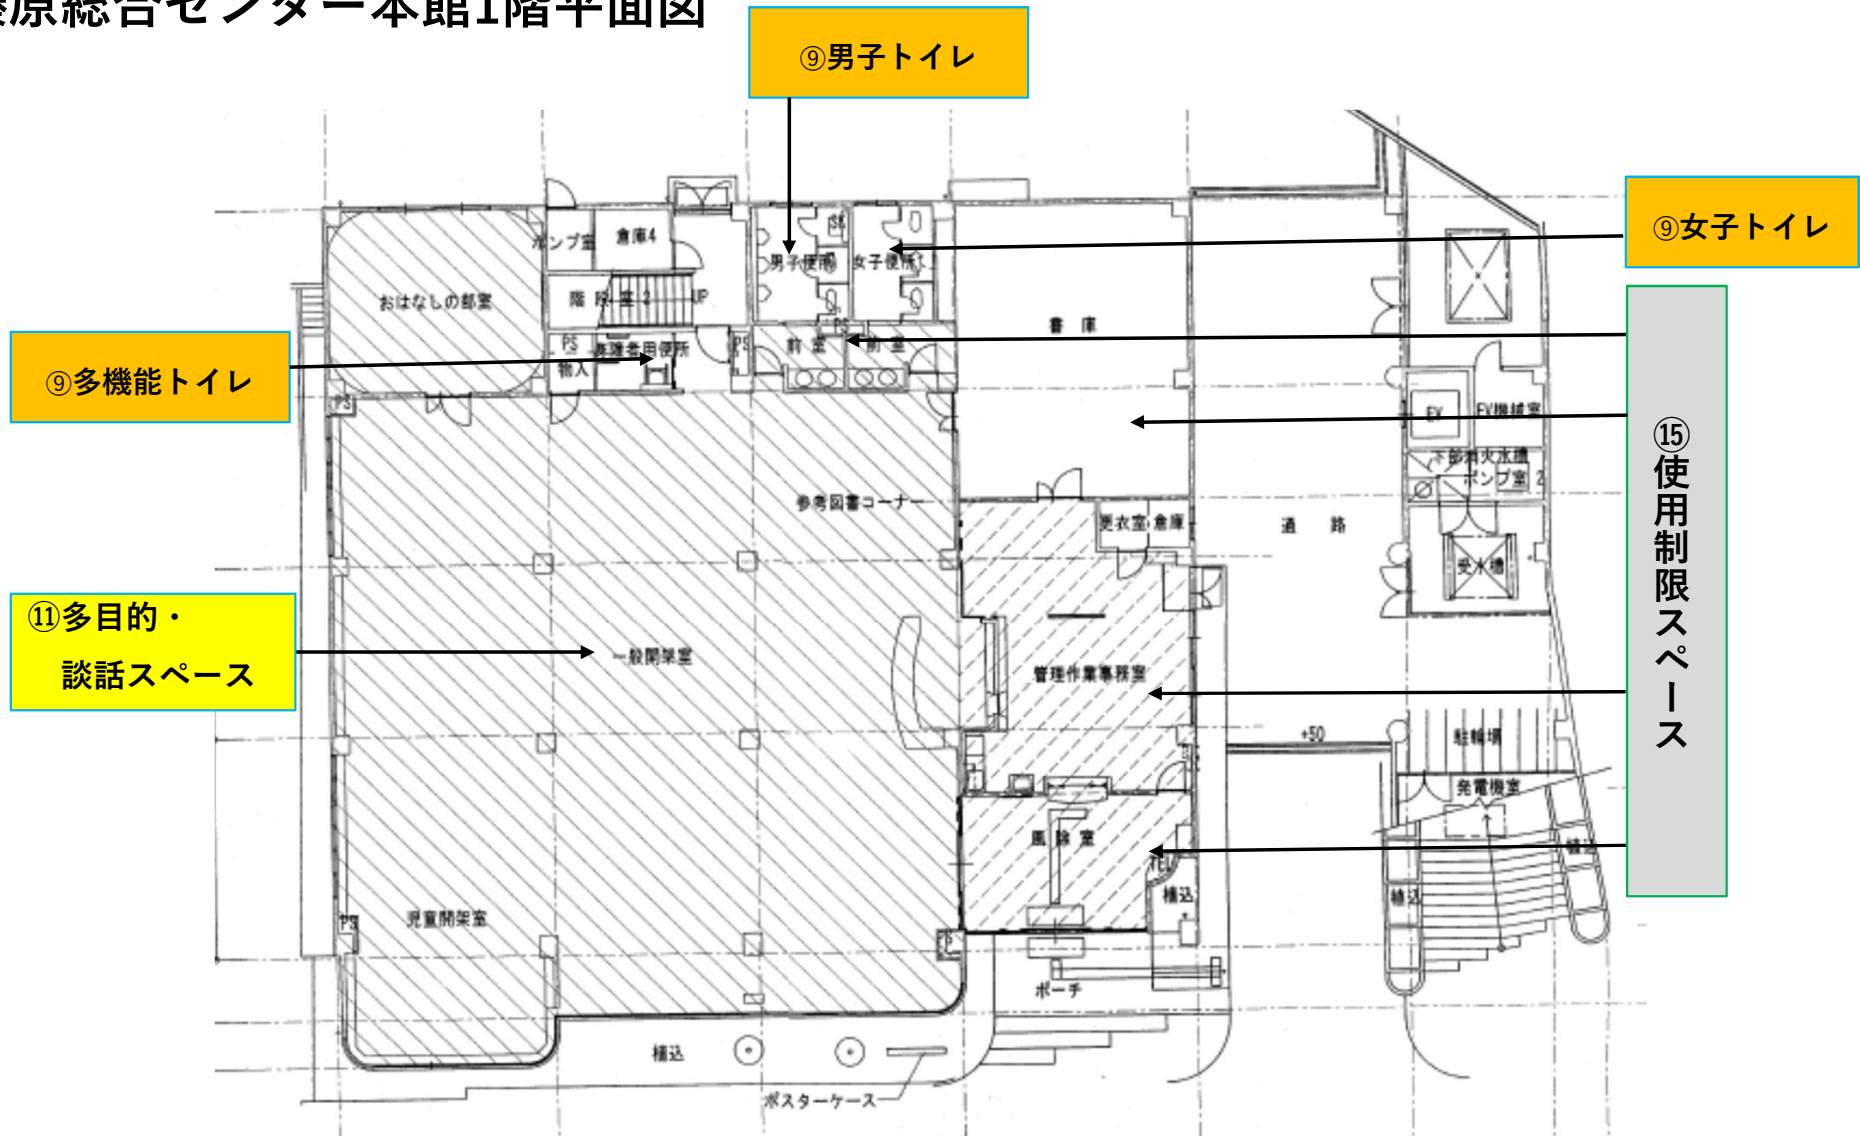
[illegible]原総合センター本館1階平面図

⑨男子トイレ

⑨女子トイレ

⑨多機能トイレ

⑮使用制限スペース

⑪多目的・談話スペース

ポンプ室
倉庫4
男子便所
女子便所
おはなしの部屋
階段室2
UP
PS
身障者用便所
物入
PS
前室
前室
書庫
EV
EV機械室
消火水槽ポンプ室 2
参考図書コーナー
更衣室
倉庫
通路
受水槽
一般開架室
管理作業事務室
+50
駐輪場
発電機室
風除室
植込
植込
児童開架室
PS
ポーチ
植込
ポスターケース